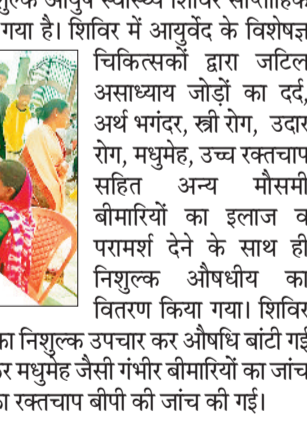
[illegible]शुल्क आयुष स्वास्थ्य शिविर सम्पन्न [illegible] गया है। शिविर में आयुर्वेद के विशेषज्ञ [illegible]

चिकित्सकों द्वारा जटिल असाध्याय जोड़ों का दर्द, अर्थ भगंदर, स्त्री रोग, उदार रोग, मधुमेह, उच्च रक्तचाप सहित अन्य मौसमी बीमारियों का इलाज व परामर्श देने के साथ ही निशुल्क औषधीय का वितरण किया गया। शिविर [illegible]

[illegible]का निशुल्क उपचार कर औषधि बांटी गई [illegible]र मधुमेह जैसी गंभीर बीमारियों का जांच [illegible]क रक्तचाप बीपी की जांच की गई।